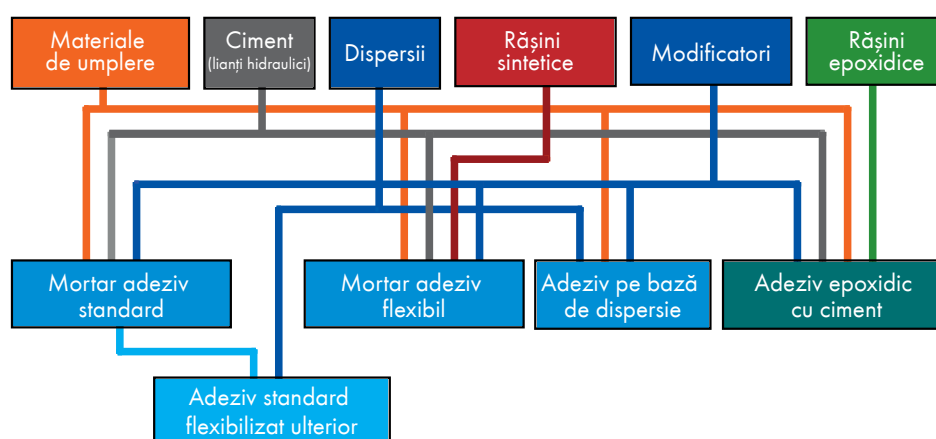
Materiale de umplere

Ciment
(lianți hidraulici)

Dispersii

Rășini sintetice

Modificatori

Rășini epoxidice

Mortar adeziv standard

Mortar adeziv flexibil

Adeziv pe bază de dispersie

Adeziv epoxidic cu ciment

Adeziv standard flexibilizat ulterior